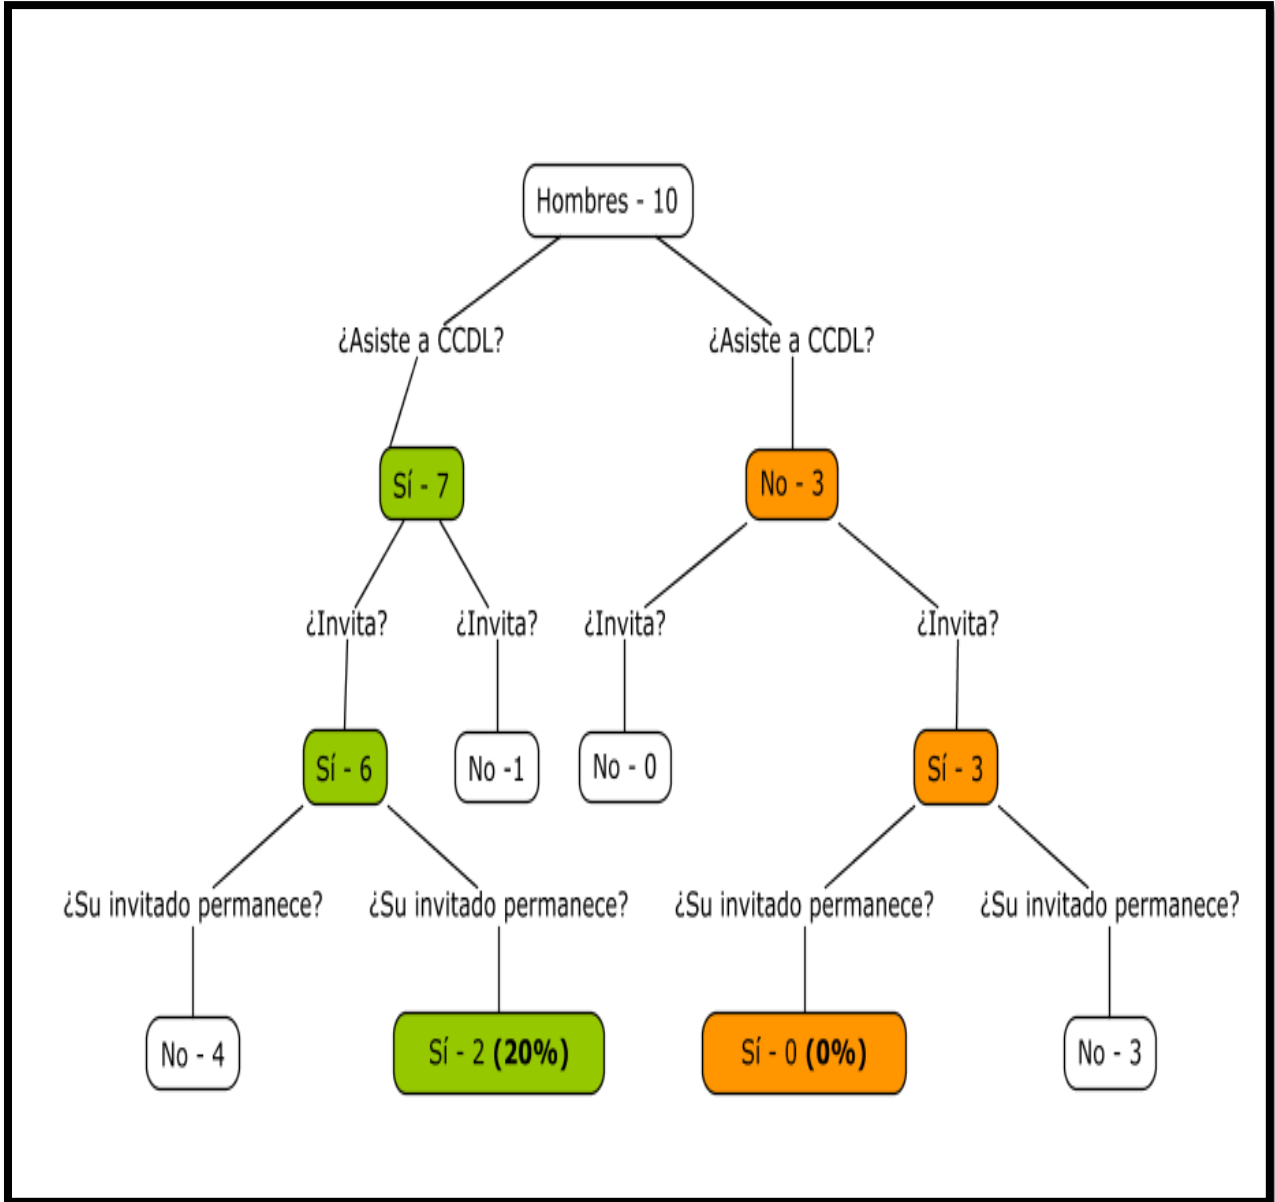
Hombres - 10

¿Asiste a CCDL?

¿Asiste a CCDL?

Sí - 7

No - 3

¿Invita?

¿Invita?

¿Invita?

¿Invita?

Sí - 6

No -1

No - 0

Sí - 3

¿Su invitado permanece?

¿Su invitado permanece?

¿Su invitado permanece?

¿Su invitado permanece?

No - 4

Sí - 2 **(20%)**

Sí - 0 **(0%)**

No - 3